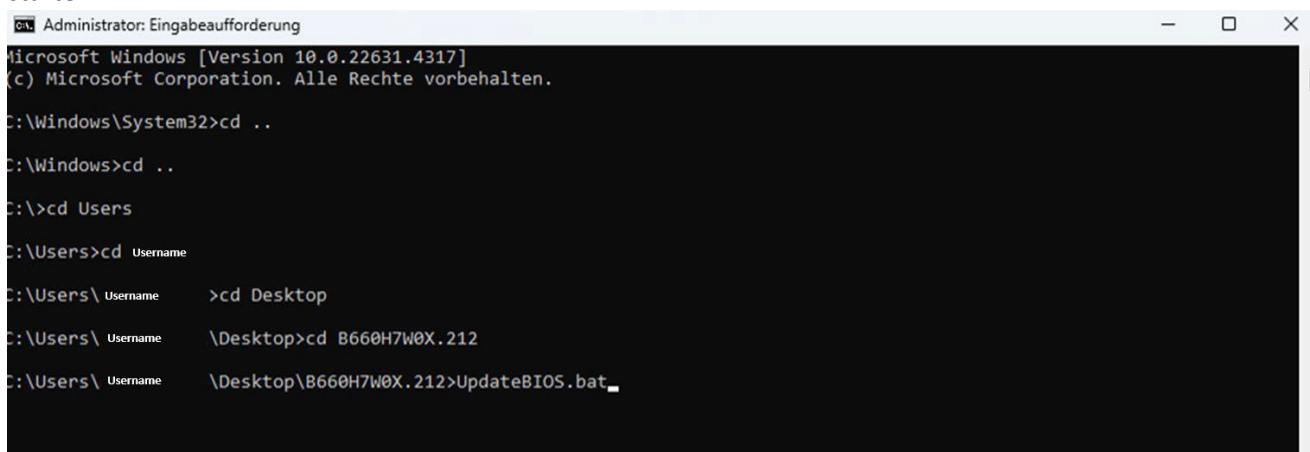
Administrator: Eingabeaufforderung

icrosoft Windows [Version 10.0.22631.4317]
(c) Microsoft Corporation. Alle Rechte vorbehalten.

:\Windows\System32>cd ..

:\Windows>cd ..

:\>cd Users

:\Users>cd Username

:\Users\ Username >cd Desktop

:\Users\ Username \Desktop>cd B660H7W0X.212

:\Users\ Username \Desktop\B660H7W0X.212>UpdateBIOS.bat